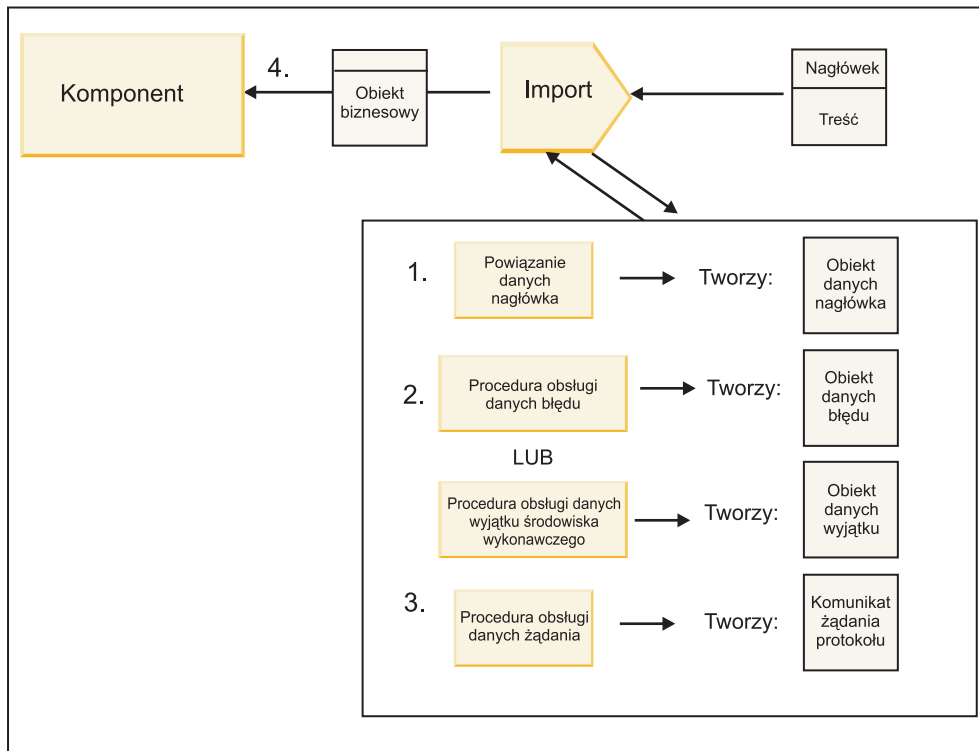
Komponent

4.

Obiekt biznesowy

Import

Nagłówek

Treść

1.

Powiązanie danych nagłówka

Tworzy:

Obiekt danych nagłówka

2.

Procedura obsługi danych błędu

Tworzy:

Obiekt danych błędu

LUB

Procedura obsługi danych wyjątku środowiska wykonawczego

Tworzy:

Obiekt danych wyjątku

3.

Procedura obsługi danych żądania

Tworzy:

Komunikat żądania protokołu